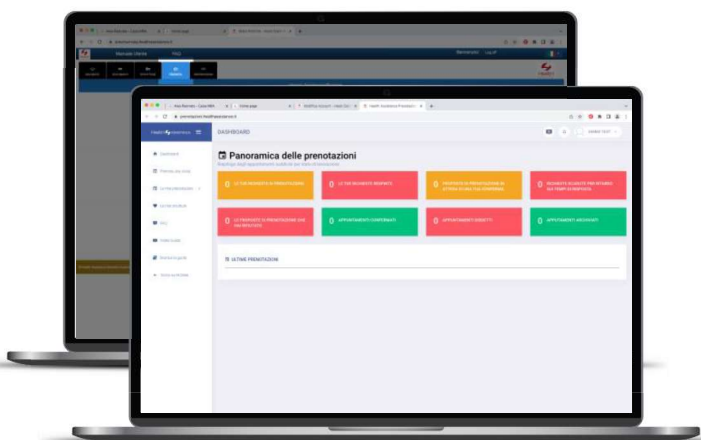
Manuale Utente
FAQ
Benvenuto
Log off

DASHBOARD

Panoramica delle prenotazioni

0 LE TUE RICHIESTE DI PRENOTAZIONE
0 LE TUE RICHIESTE RESPINTE
0 PROPOSTE DI PRENOTAZIONE IN ATTESA DI RISPOSTA
0 RICHIESTE SCADUTE PER RITARDO NEI TEMPI DI RISPOSTA
0 LE PROPOSTE DI PRENOTAZIONE CHE HAI RIFIUTATO
0 APPUNTAMENTI CONFERMATI
0 APPUNTAMENTI DISDETTI
0 APPUNTAMENTI ARCHIVIATI

ULTIME PRENOTAZIONI

Dashboard
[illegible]
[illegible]
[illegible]
FAQ
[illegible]
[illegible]
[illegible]